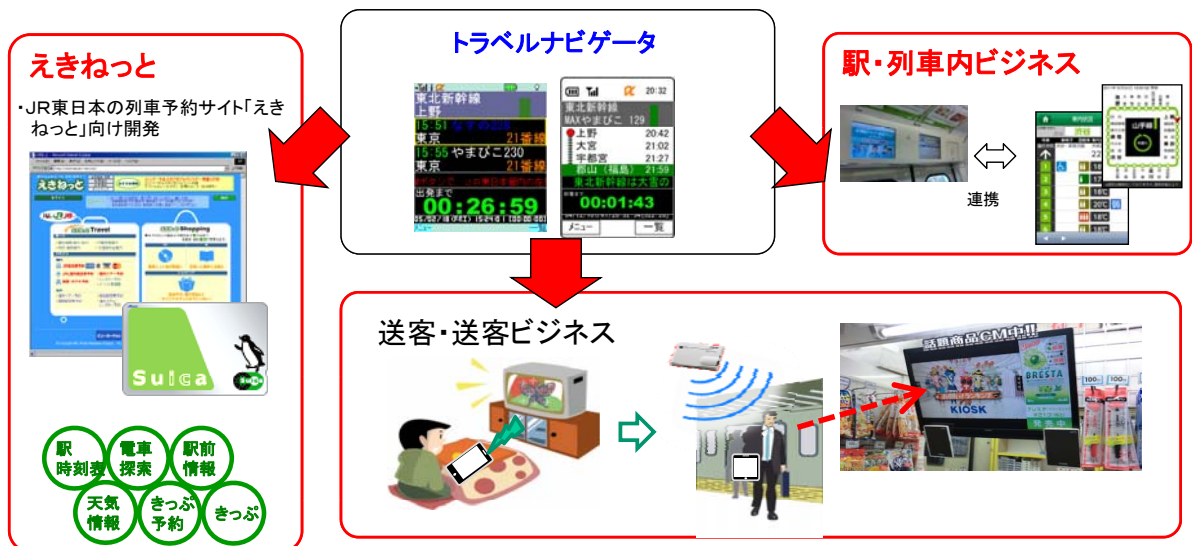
トラベルナビゲータ

東北新幹線
上野
15:51 なすの
東京 21番線
15:55 やまびこ230
東京 21番線
出発まで
00:26:59

20:32
東北新幹線
MAXやまびこ 129
上野 20:42
大宮 21:02
宇都宮 21:27
郡山（福島） 21:59
東北新幹線は大宮の
到着まで
00:01:43
メニュー 一覧

えきねっと

・JR東日本の列車予約サイト「えきねっと」向け開発

えきねっと
Travel
Shopping
Suica

駅時刻表
電車探索
駅前情報
天気情報
きっぷ予約
きっぷ

駅・列車内ビジネス

連携

送客・送客ビジネス

話題商品CM中!!
BRESTA
KIOSK